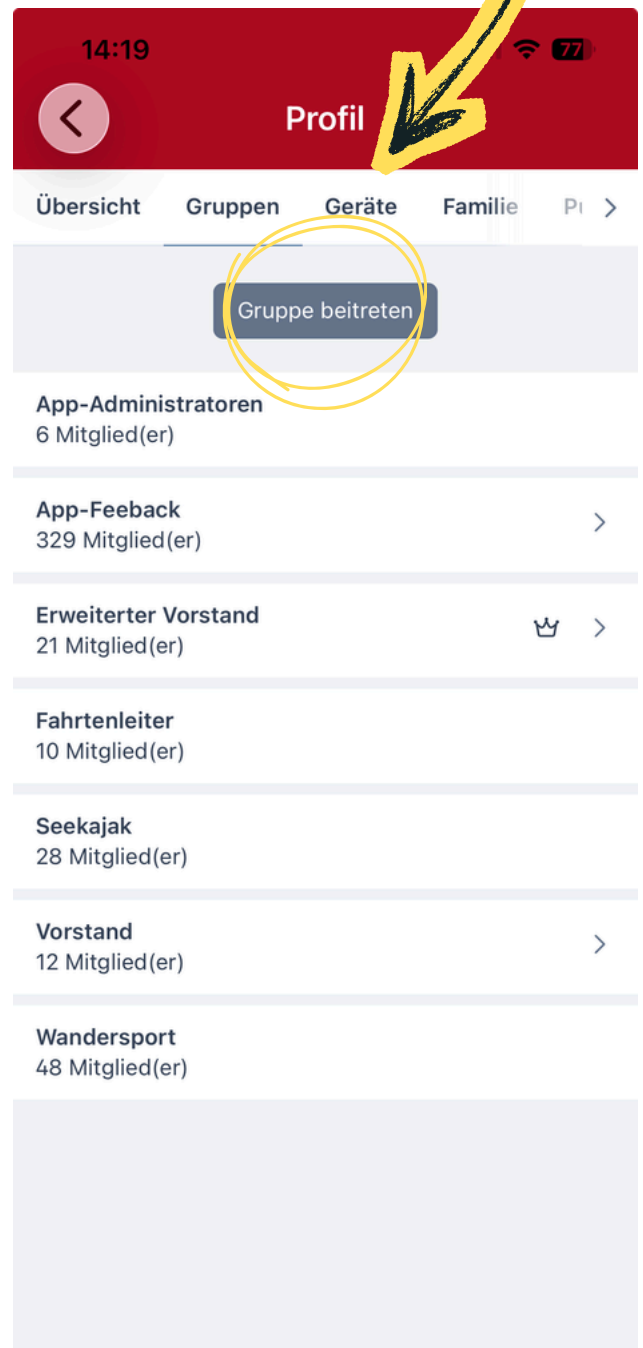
14:19

77

Profil

Übersicht Gruppen Geräte Familie P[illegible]

Gruppe beitreten

App-Administratoren
6 Mitglied(er)

App-Feeback
329 Mitglied(er)

Erweiterter Vorstand
21 Mitglied(er)

Fahrtenleiter
10 Mitglied(er)

Seekajak
28 Mitglied(er)

Vorstand
12 Mitglied(er)

Wandersport
48 Mitglied(er)